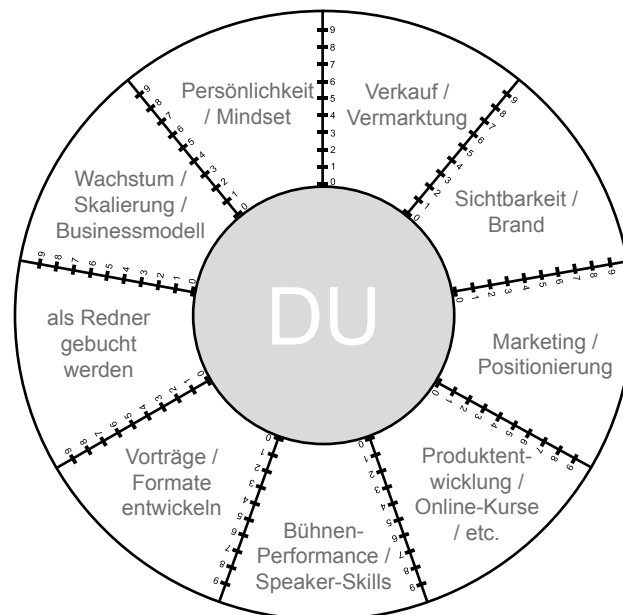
Persönlichkeit / Mindset

Verkauf / Vermarktung

Sichtbarkeit / Brand

Marketing / Positionierung

Produktentwicklung / Online-Kurse / etc.

Bühnen-Performance / Speaker-Skills

Vorträge / Formate entwickeln

als Redner gebucht werden

Wachstum / Skalierung / Businessmodell

DU

0 1 2 3 4 5 6 7 8 9
0 1 2 3 4 5 6 7 8 9
0 1 2 3 4 5 6 7 8 9
0 1 2 3 4 5 6 7 8 9
0 1 2 3 4 5 6 7 8 9
0 1 2 3 4 5 6 7 8 9
0 1 2 3 4 5 6 7 8 9
0 1 2 3 4 5 6 7 8 9
0 1 2 3 4 5 6 7 8 9